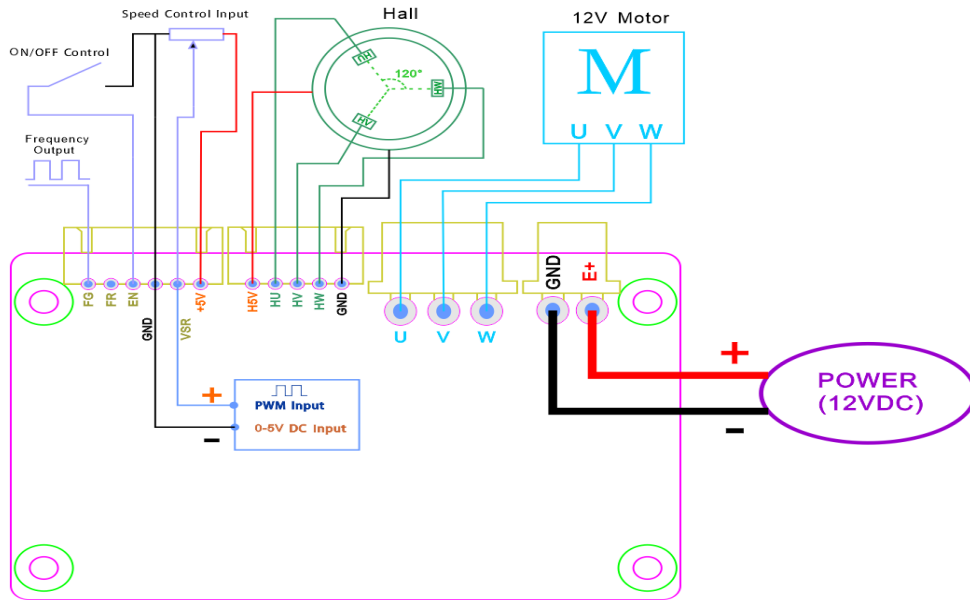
Speed Control Input

ON/OFF Control

Frequency Output

Hall

HU

120°

HW

HV

12V Motor

M

U V W

FG FR EN GND VSR +5V

H5V HU HV HW GND

U V W

GND E+

+

POWER (12VDC)

−

+

PWM Input

0-5V DC Input

−